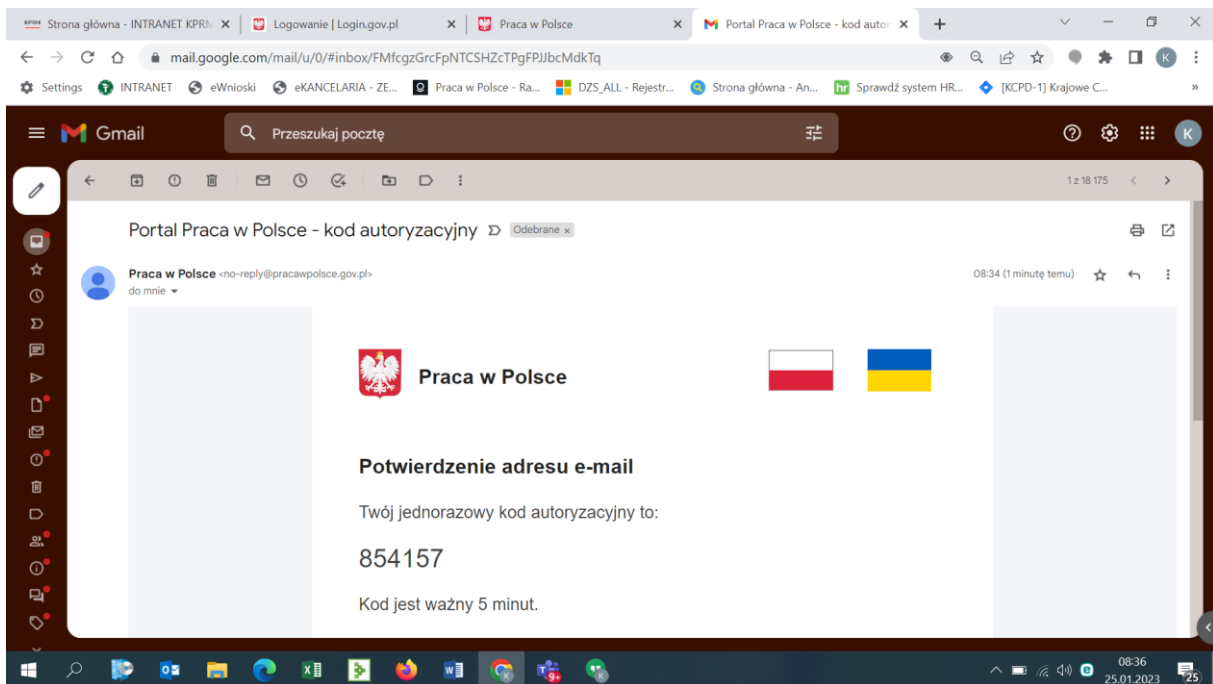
Strona główna - INTRANET KPRM ×
Logowanie | Login.gov.pl ×
Praca w Polsce ×
Portal Praca w Polsce - kod autor ×
+

mail.google.com/mail/u/0/#inbox/FMfcgzGrcFpNTCSHZcTPgFPJJbcMdkTq

Settings INTRANET eWnioski eKANCELARIA - ZE... Praca w Polsce - Ra... DZS_ALL - Rejestr... Strona główna - An... Sprawdź system HR... [KCPD-1] Krajowe C...

Gmail
Przeszukaj pocztę

1 z 18 175

Portal Praca w Polsce - kod autoryzacyjny Odebrane ×

Praca w Polsce <no-reply@pracawpolsce.gov.pl>
do mnie
08:34 (1 minutę temu)

Praca w Polsce

Potwierdzenie adresu e-mail

Twój jednorazowy kod autoryzacyjny to:

854157

Kod jest ważny 5 minut.

08:36
25.01.2023
25